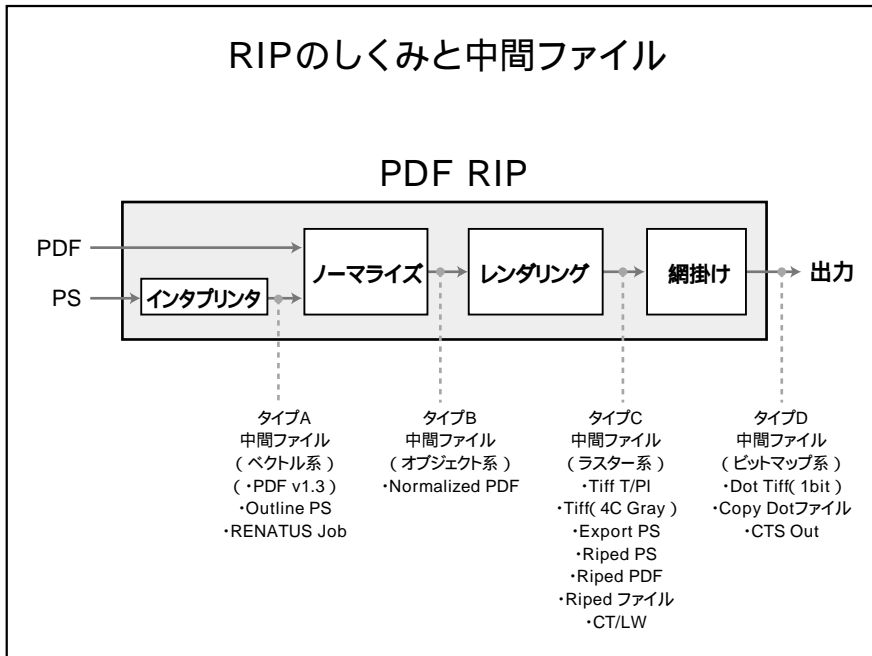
RIPのしくみと中間ファイル

PDF RIP

PDF

PS

インタプリンタ

ノーマライズ

レンダリング

網掛け

出力

タイプA
中間ファイル
（ベクトル系）
（・PDF v1.3）
・Outline PS
・RENATUS Job

タイプB
中間ファイル
（オブジェクト系）
・Normalized PDF

タイプC
中間ファイル
（ラスター系）
・Tiff T/PI
・Tiff( 4C Gray )
・Export PS
・Riped PS
・Riped PDF
・Riped ファイル
・CT/LW

タイプD
中間ファイル
（ビットマップ系）
・Dot Tiff( 1bit )
・Copy Dotファイル
・CTS Out